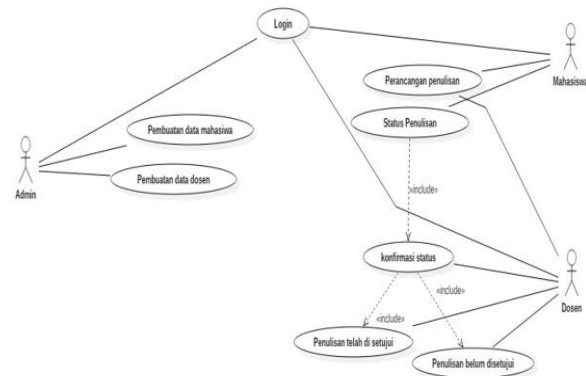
Login

Perancangan penulisan

Mahasiswa

Status Penulisan

Admin

Pembuatan data mahasiswa

Pembuatan data dosen

«include»

konfirmasi status

«include»

«include»

Dosen

Penulisan telah di setujui

Penulisan belum disetujui